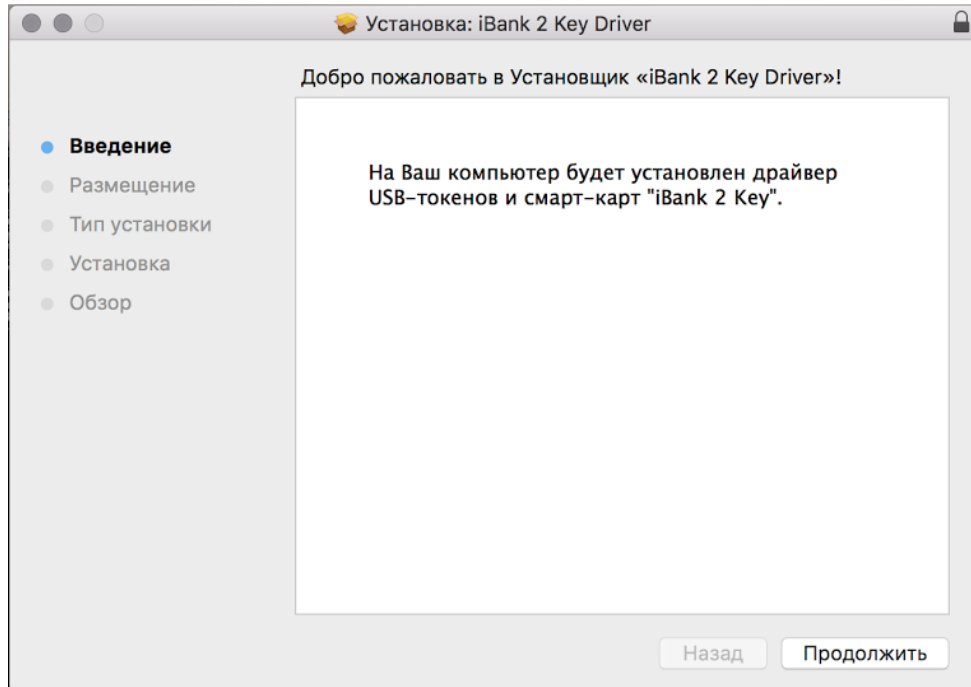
Установка: iBank 2 Key Driver

Добро пожаловать в Установщик «iBank 2 Key Driver»!

Введение
Размещение
Тип установки
Установка
Обзор

На Ваш компьютер будет установлен драйвер USB-токенов и смарт-карт "iBank 2 Key".

Назад
Продолжить